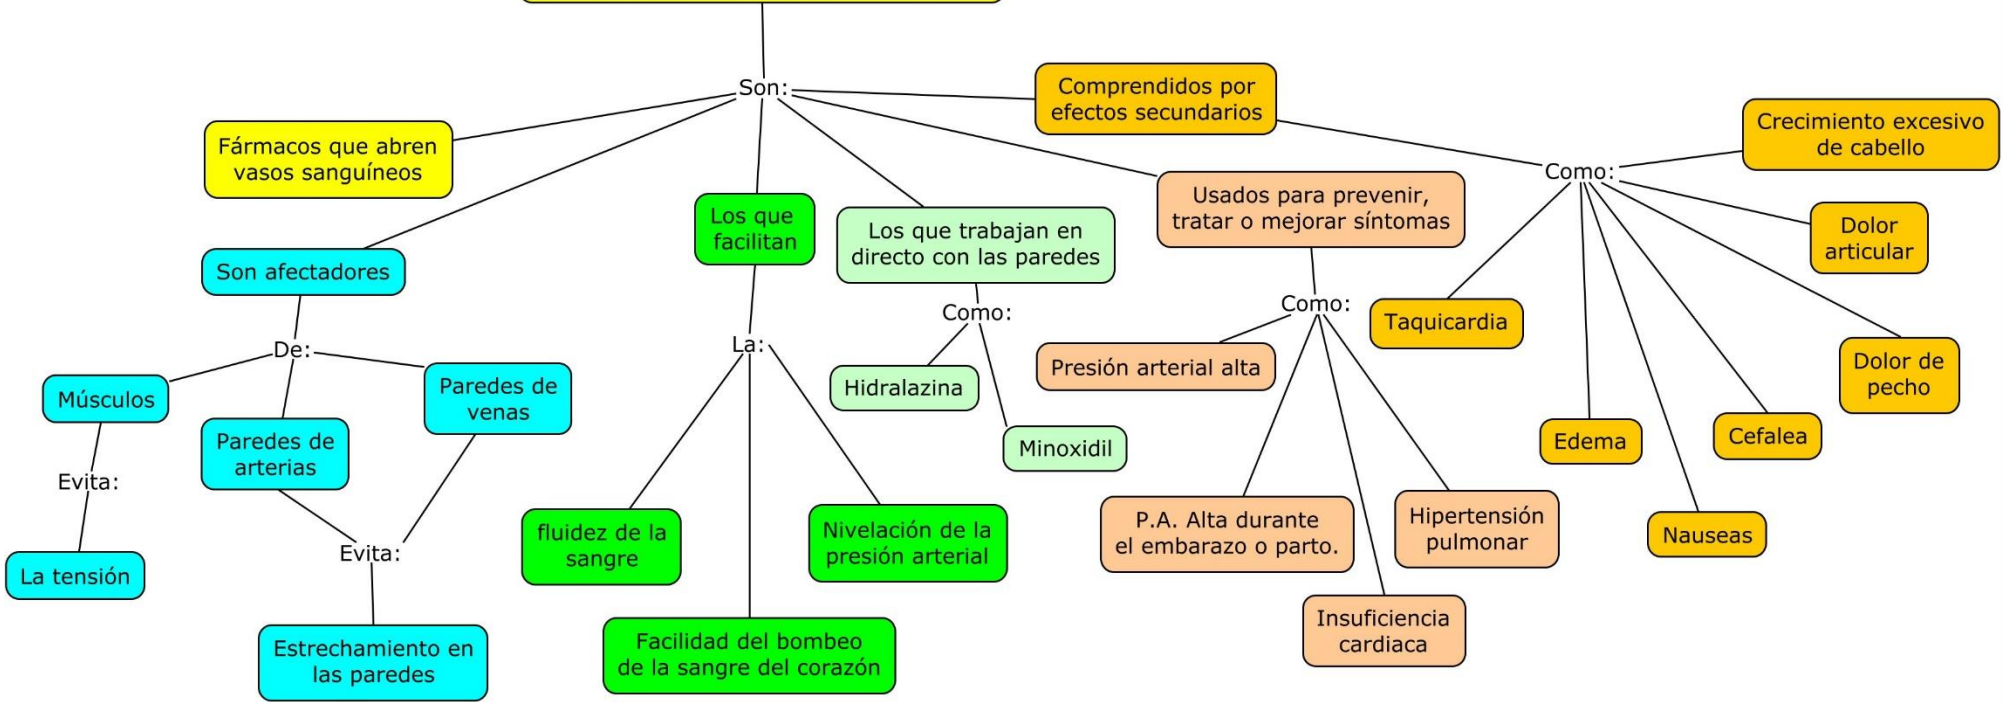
Son:

Fármacos que abren vasos sanguíneos

Son afectadores

De:

Músculos

Evita:

La tensión

Paredes de arterias

Paredes de venas

Evita:

Estrechamiento en las paredes

Los que facilitan

La:

fluidez de la sangre

Facilidad del bombeo de la sangre del corazón

Nivelación de la presión arterial

Los que trabajan en directo con las paredes

Como:

Hidralazina

Minoxidil

Comprendidos por efectos secundarios

Usados para prevenir, tratar o mejorar síntomas

Como:

Presión arterial alta

P.A. Alta durante el embarazo o parto.

Insuficiencia cardiaca

Hipertensión pulmonar

Como:

Crecimiento excesivo de cabello

Dolor articular

Taquicardia

Dolor de pecho

Edema

Cefalea

Nauseas